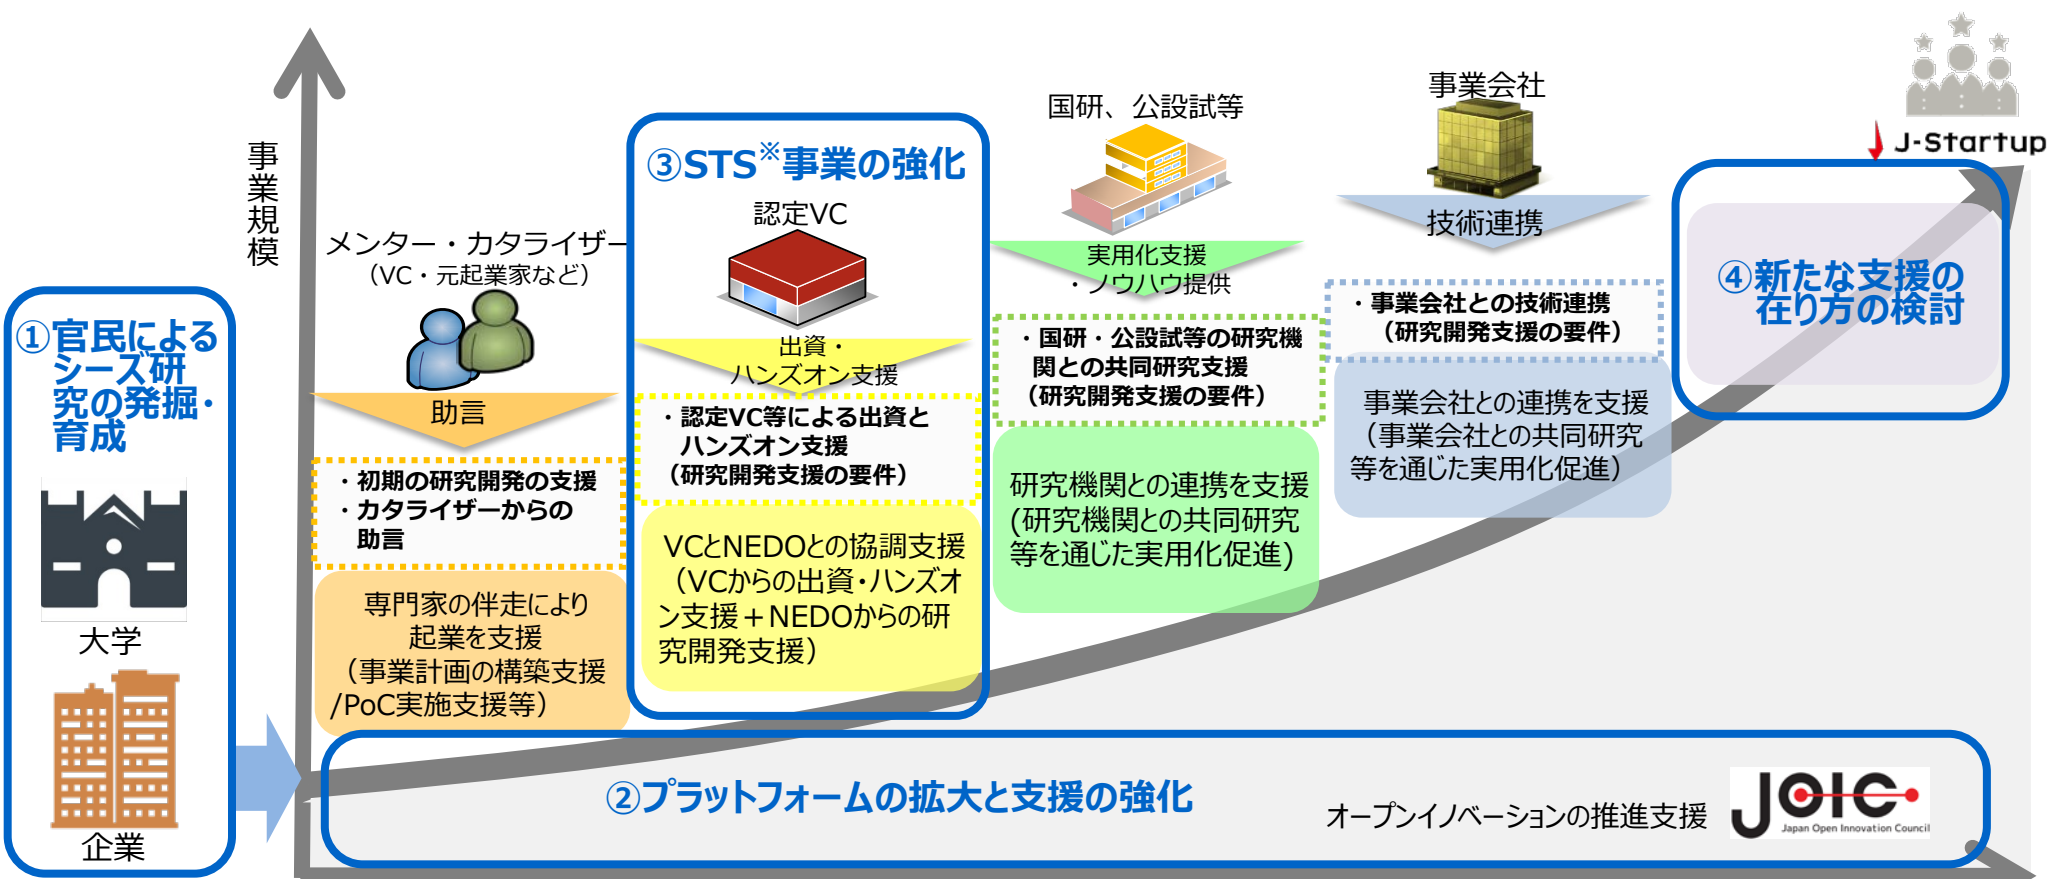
①官民によるシーズ研究の発掘・育成

大学

企業

事業規模

メンター・カタライザー
（VC・元起業家など）

助言

・初期の研究開発の支援
・カタライザーからの助言

専門家の伴走により起業を支援
（事業計画の構築支援/PoC実施支援等）

③STS※事業の強化

認定VC

出資・ハンズオン支援

・認定VC等による出資とハンズオン支援
（研究開発支援の要件）

VCとNEDOとの協調支援（VCからの出資・ハンズオン支援＋NEDOからの研究開発支援）

国研、公設試等

実用化支援
・ノウハウ提供

・国研・公設試等の研究機関との共同研究支援
（研究開発支援の要件）

研究機関との連携を支援(研究機関との共同研究等を通じた実用化促進)

事業会社

技術連携

・事業会社との技術連携
（研究開発支援の要件）

事業会社との連携を支援（事業会社との共同研究等を通じた実用化促進）

J-Startup

④新たな支援の在り方の検討

②プラットフォームの拡大と支援の強化

オープンイノベーションの推進支援

JOIC
Japan Open Innovation Council